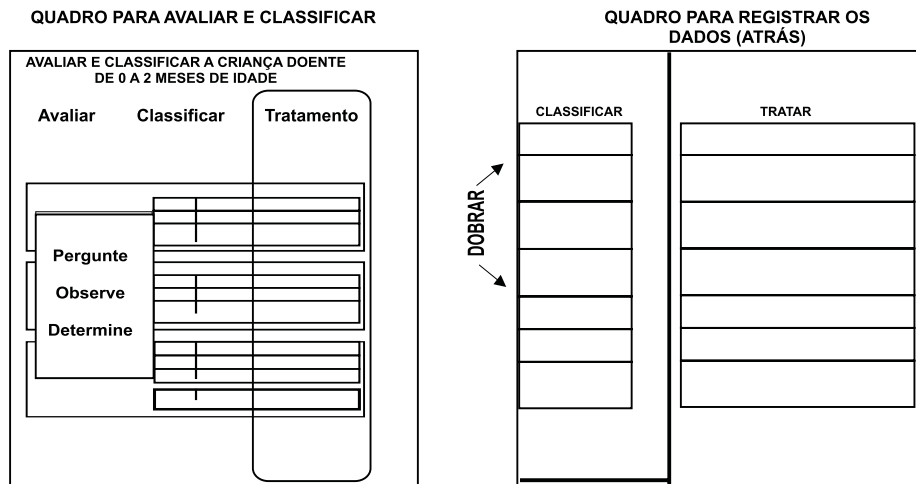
QUADRO PARA AVALIAR E CLASSIFICAR

AVALIAR E CLASSIFICAR A CRIANÇA DOENTE DE 0 A 2 MESES DE IDADE

Avaliar Classificar Tratamento

Pergunte

Observe

Determine

QUADRO PARA REGISTRAR OS DADOS (ATRÁS)

CLASSIFICAR

TRATAR

DOBRAR